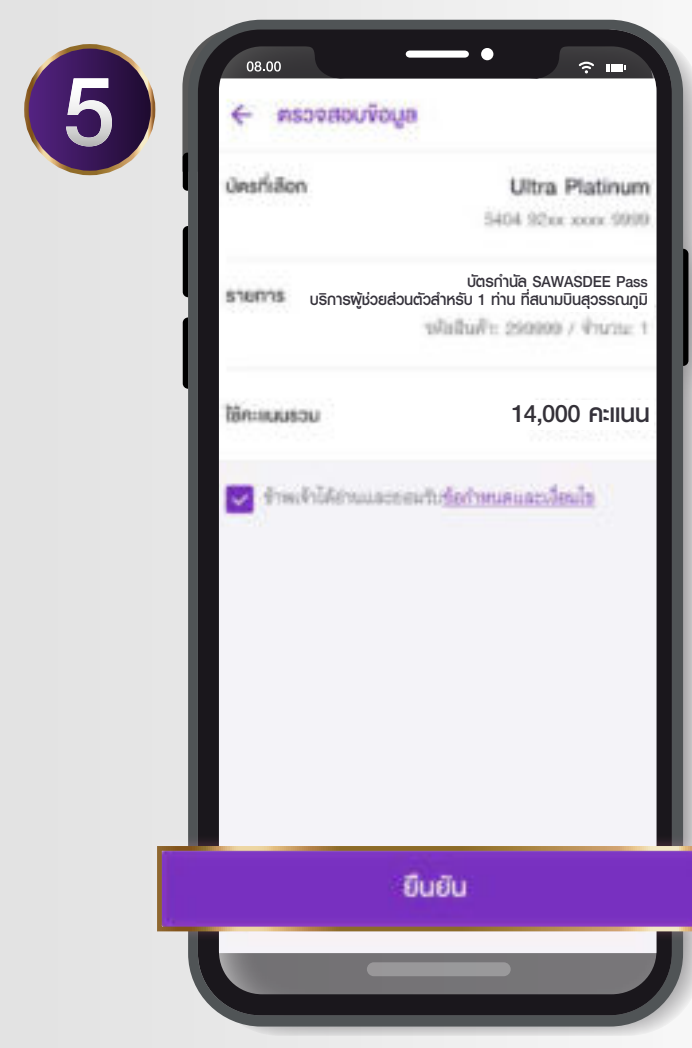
5

08.00

← ตรวจสอบข้อมูล

บัตรที่เลือก

Ultra Platinum

5404 92xx xxxx 9999

รายการ

บัตรกำนัล SAWASDEE Pass บริการผู้ช่วยส่วนตัวสำหรับ 1 ท่าน ที่สนามบินสุวรรณภูมิ

รหัสสินค้า: 299999 / จำนวน: 1

ใช้คะแนนรวม

14,000 คะแนน

ข้าพเจ้าได้อ่านและยอมรับข้อกำหนดและเงื่อนไข

ยืนยัน